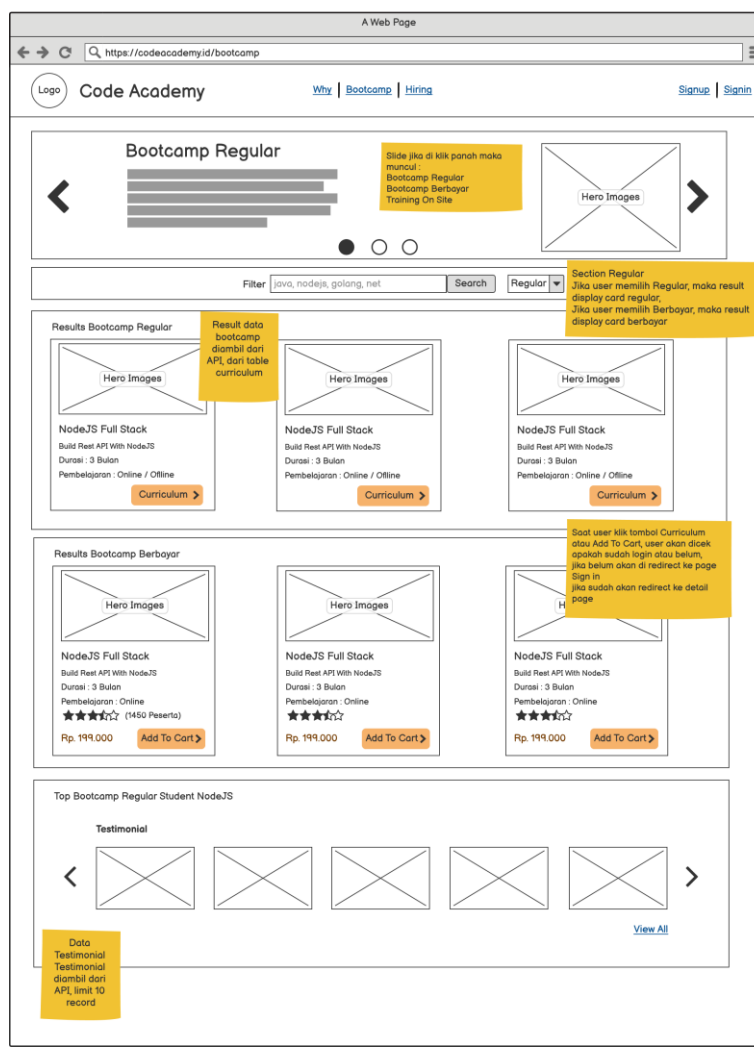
A Web Page

https://codeacademy.id/bootcamp

Logo

Code Academy

Why | Bootcamp | Hiring

Signup | Signin

Bootcamp Regular

Slide jika di klik panah maka muncul :
Bootcamp Regular
Bootcamp Berbayar
Training On Site

Hero Images

Filter java, nodejs, golang, net Search Regular

Section Regular
Jika user memilih Regular, maka result display card regular,
Jika user memilih Berbayar, maka result display card berbayar

Results Bootcamp Regular

Result data bootcamp diambil dari API, dari table curriculum

Hero Images

NodeJS Full Stack
Build Rest API With NodeJS
Durasi : 3 Bulan
Pembelajaran : Online / Offline
Curriculum

Hero Images

NodeJS Full Stack
Build Rest API With NodeJS
Durasi : 3 Bulan
Pembelajaran : Online / Offline
Curriculum

Hero Images

NodeJS Full Stack
Build Rest API With NodeJS
Durasi : 3 Bulan
Pembelajaran : Online / Offline
Curriculum

Saat user klik tombol Curriculum atau Add To Cart, user akan dicek apakah sudah login atau belum,
jika belum akan di redirect ke page Sign in
jika sudah akan redirect ke detail page

Results Bootcamp Berbayar

Hero Images

NodeJS Full Stack
Build Rest API With NodeJS
Durasi : 3 Bulan
Pembelajaran : Online
(1450 Peserta)
Rp. 199.000 Add To Cart

Hero Images

NodeJS Full Stack
Build Rest API With NodeJS
Durasi : 3 Bulan
Pembelajaran : Online
Rp. 199.000 Add To Cart

H

NodeJS Full Stack
Build Rest API With NodeJS
Durasi : 3 Bulan
Pembelajaran : Online
Rp. 199.000 Add To Cart

Top Bootcamp Regular Student NodeJS

Testimonial

View All

Data Testimonial Testimonial diambil dari API, limit 10 record